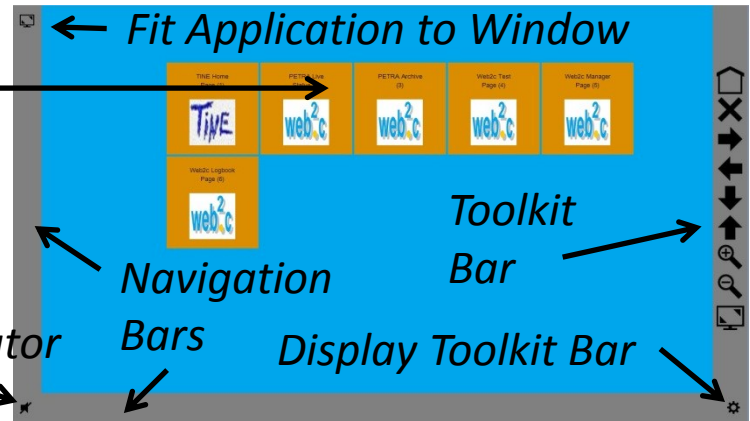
Fit Application to Window

TINE Home Page (1)

TINE

PETRA Live Page (2)

web2c

PETRA Archive (3)

web2c

Web2c Test Page (4)

web2c

Web2c Manager Page (5)

web2c

Web2c Logbook Page (6)

web2c

Toolkit Bar

Navigation Bars

utor

Display Toolkit Bar